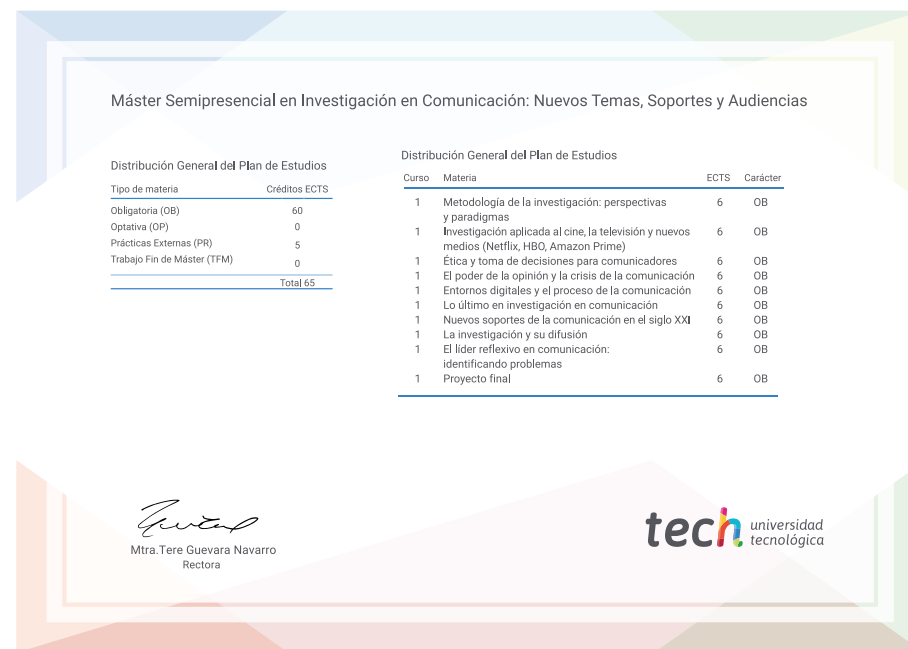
Máster Semipresencial en Investigación en Comunicación: Nuevos Temas, Soportes y Audiencias

Distribución General del Plan de Estudios

| Tipo de materia | Créditos ECTS |
|---|---|
| Obligatoria (OB) | 60 |
| Optativa (OP) | 0 |
| Prácticas Externas (PR) | 5 |
| Trabajo Fin de Máster (TFM) | 0 |
| | Total 65 |

Distribución General del Plan de Estudios

| Curso | Materia | ECTS | Carácter |
|---|---|---|---|
| 1 | Metodología de la investigación: perspectivas y paradigmas | 6 | OB |
| 1 | Investigación aplicada al cine, la televisión y nuevos medios (Netflix, HBO, Amazon Prime) | 6 | OB |
| 1 | Ética y toma de decisiones para comunicadores | 6 | OB |
| 1 | El poder de la opinión y la crisis de la comunicación | 6 | OB |
| 1 | Entornos digitales y el proceso de la comunicación | 6 | OB |
| 1 | Lo último en investigación en comunicación | 6 | OB |
| 1 | Nuevos soportes de la comunicación en el siglo XXI | 6 | OB |
| 1 | La investigación y su difusión | 6 | OB |
| 1 | El líder reflexivo en comunicación: identificando problemas | 6 | OB |
| 1 | Proyecto final | 6 | OB |

Mtra.Tere Guevara Navarro
Rectora

tech universidad tecnológica